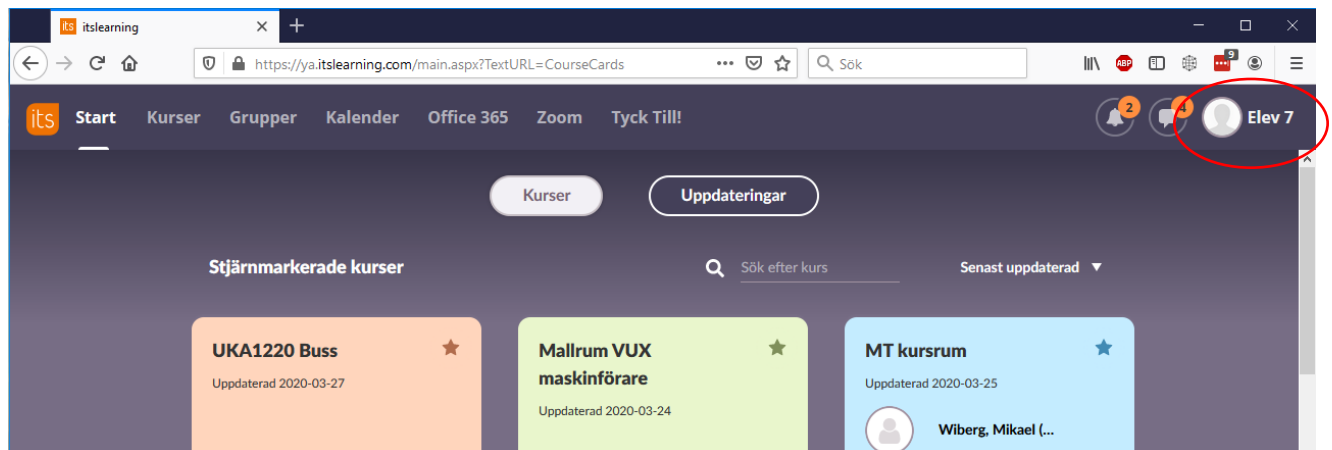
its itslearning ×
+

https://ya.itslearning.com/main.aspx?TextURL=CourseCards
Sök

ABP
9

its Start Kurser Grupper Kalender Office 365 Zoom Tyck Till!
2 4 Elev 7

Kurser
Uppdateringar

Stjärnmarkerade kurser
Sök efter kurs
Senast uppdaterad

UKA1220 Buss
Uppdaterad 2020-03-27

Mallrum VUX maskinförare
Uppdaterad 2020-03-24

MT kursrum
Uppdaterad 2020-03-25
Wiberg, Mikael (...